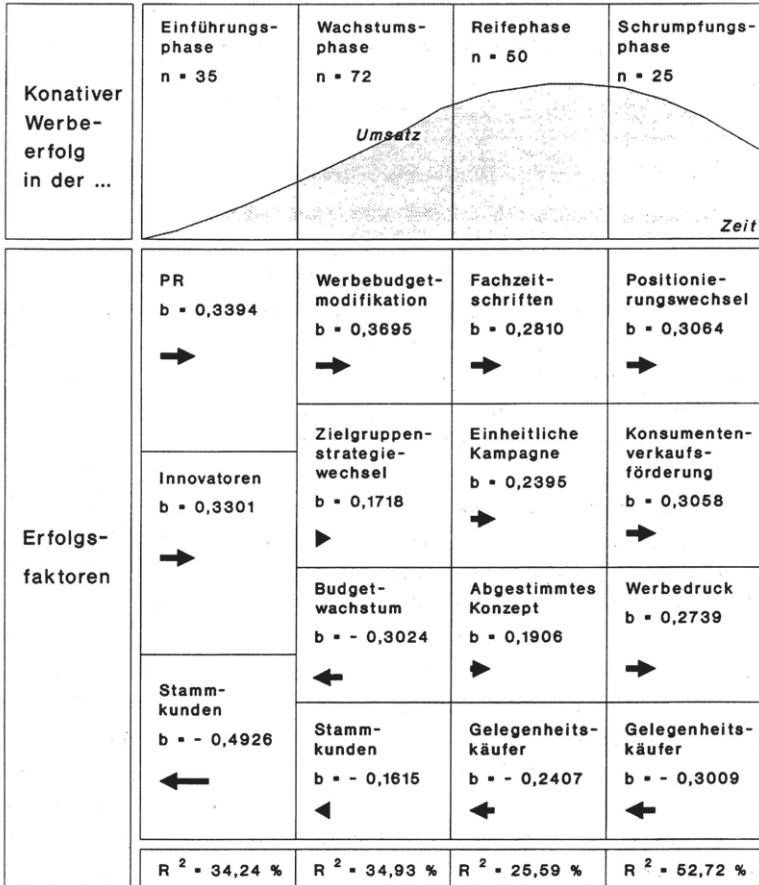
| Konativer Werbeerfolg in der ... | Einführungsphase n = 35 | Wachstumsphase n = 72 | Reifephase n = 50 | Schrumpfungsphase n = 25 |
|---|---|---|---|---|

Umsatz

Zeit

| Erfolgsfaktoren | PR b = 0,3394 | Werbebudgetmodifikation b = 0,3695 | Fachzeitschriften b = 0,2810 | Positionierungswechsel b = 0,3064 |
|---|---|---|---|---|
| | Innovatoren b = 0,3301 | Zielgruppenstrategiewechsel b = 0,1718 | Einheitliche Kampagne b = 0,2395 | Konsumentenverkaufsförderung b = 0,3058 |
| | | Budgetwachstum b = - 0,3024 | Abgestimmtes Konzept b = 0,1906 | Werbedruck b = 0,2739 |
| | Stammkunden b = - 0,4926 | Stammkunden b = - 0,1615 | Gelegenheitskäufer b = - 0,2407 | Gelegenheitskäufer b = - 0,3009 |
| | $R^2$ = 34,24 % | $R^2$ = 34,93 % | $R^2$ = 25,59 % | $R^2$ = 52,72 % |